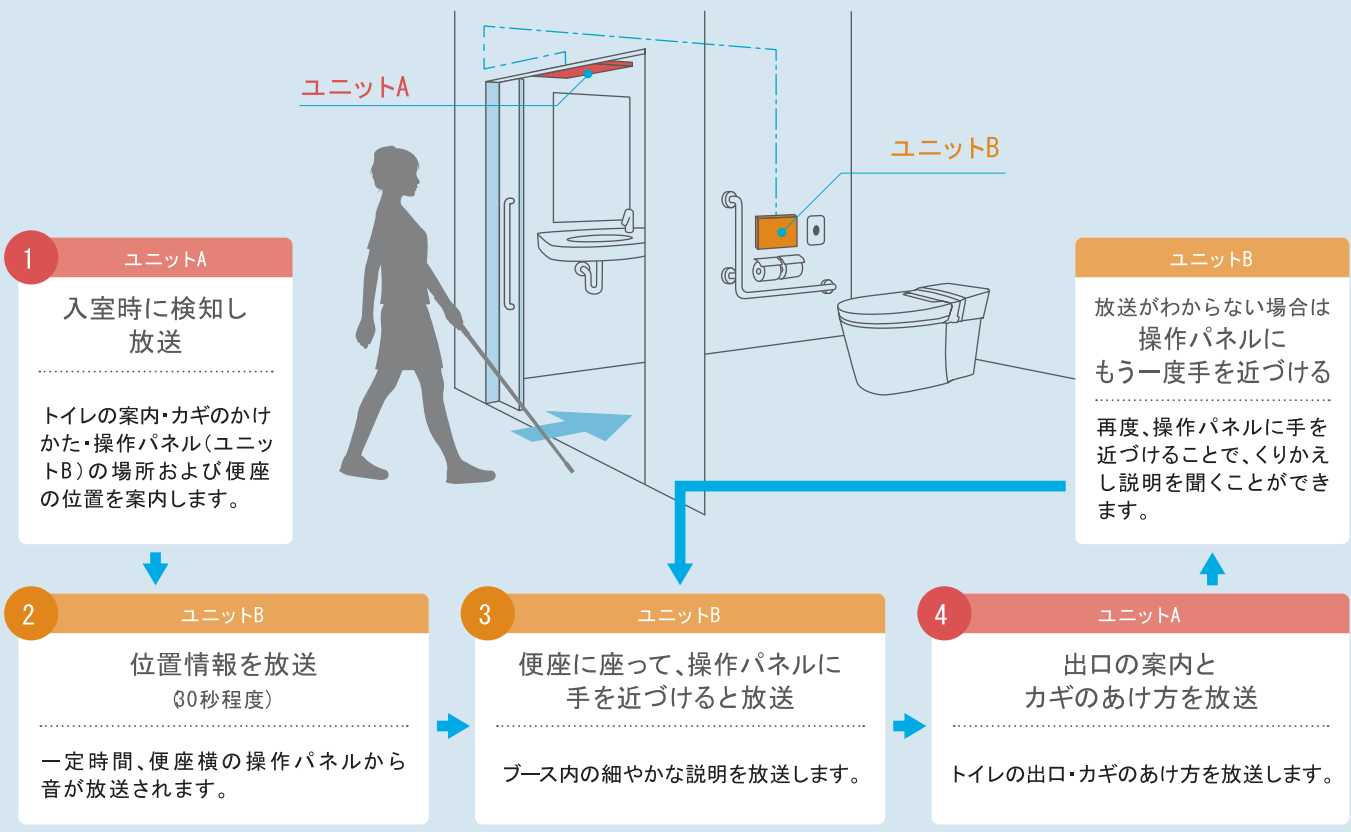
ユニットA

ユニットB

1 ユニットA

入室時に検知し放送

トイレの案内・カギのかけかた・操作パネル(ユニットB)の場所および便座の位置を案内します。

ユニットB

放送がわからない場合は操作パネルにもう一度手を近づける

再度、操作パネルに手を近づけることで、くりかえし説明を聞くことができます。

2 ユニットB

位置情報を放送
(30秒程度)

一定時間、便座横の操作パネルから音が放送されます。

3 ユニットB

便座に座って、操作パネルに手を近づけると放送

ブース内の細やかな説明を放送します。

4 ユニットA

出口の案内とカギのあけ方を放送

トイレの出口・カギのあけ方を放送します。